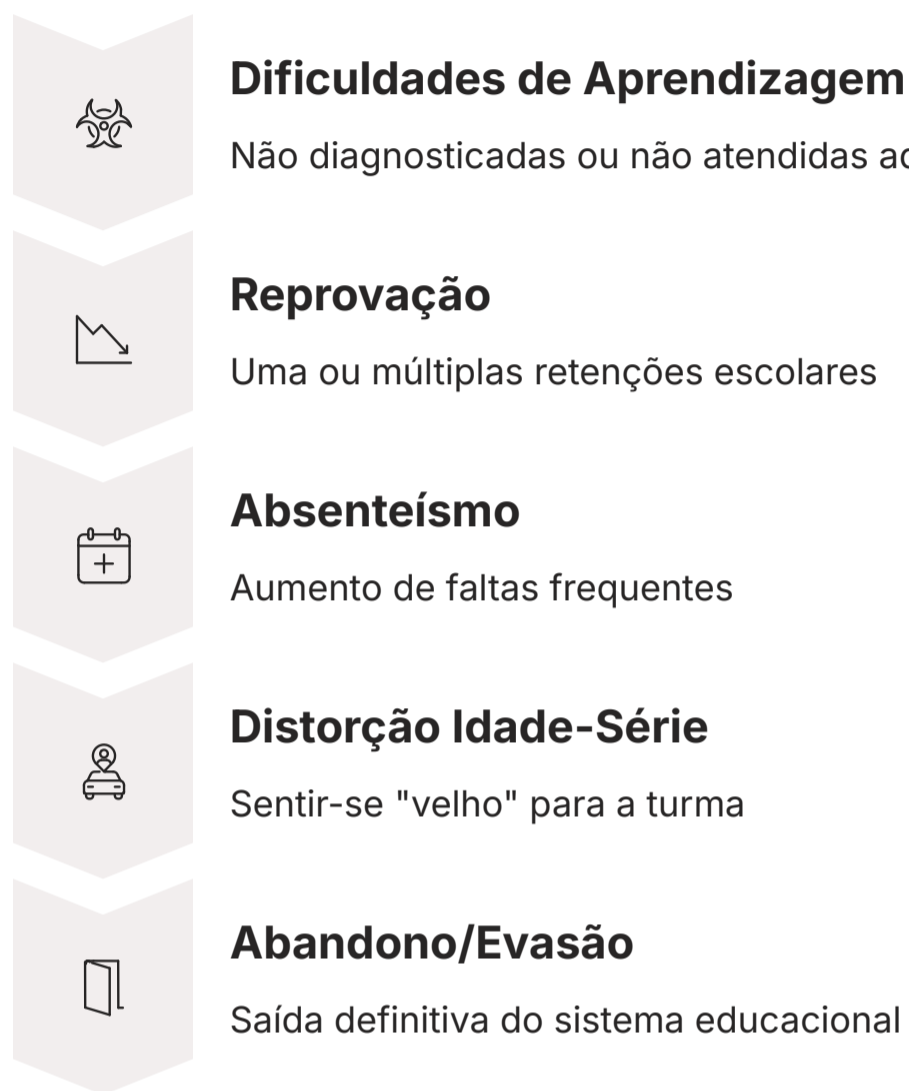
Dificuldades de Aprendizagem

Não diagnosticadas ou não atendidas ad

Reprovação

Uma ou múltiplas retenções escolares

Absenteísmo

Aumento de faltas frequentes

Distorção Idade-Série

Sentir-se "velho" para a turma

Abandono/Evasão

Saída definitiva do sistema educacional